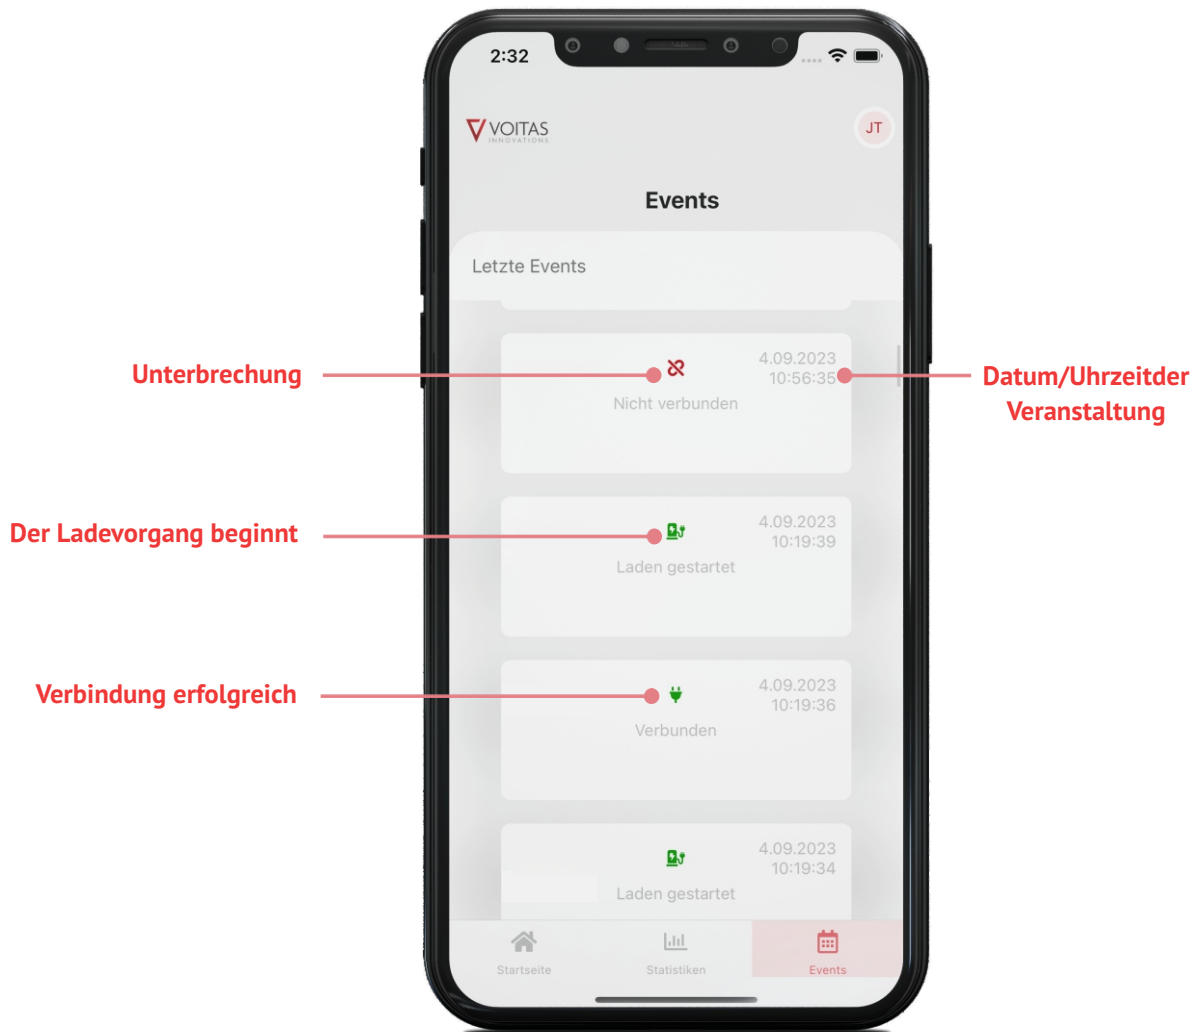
2:32

VOITAS
INNOVATIONS

JT

Events

Letzte Events

Unterbrechung

Nicht verbunden

4.09.2023
10:56:35

Datum/Uhrzeitder Veranstaltung

Der Ladevorgang beginnt

Laden gestartet

4.09.2023
10:19:39

Verbindung erfolgreich

Verbunden

4.09.2023
10:19:36

Laden gestartet

4.09.2023
10:19:34

Startseite

Statistiken

Events